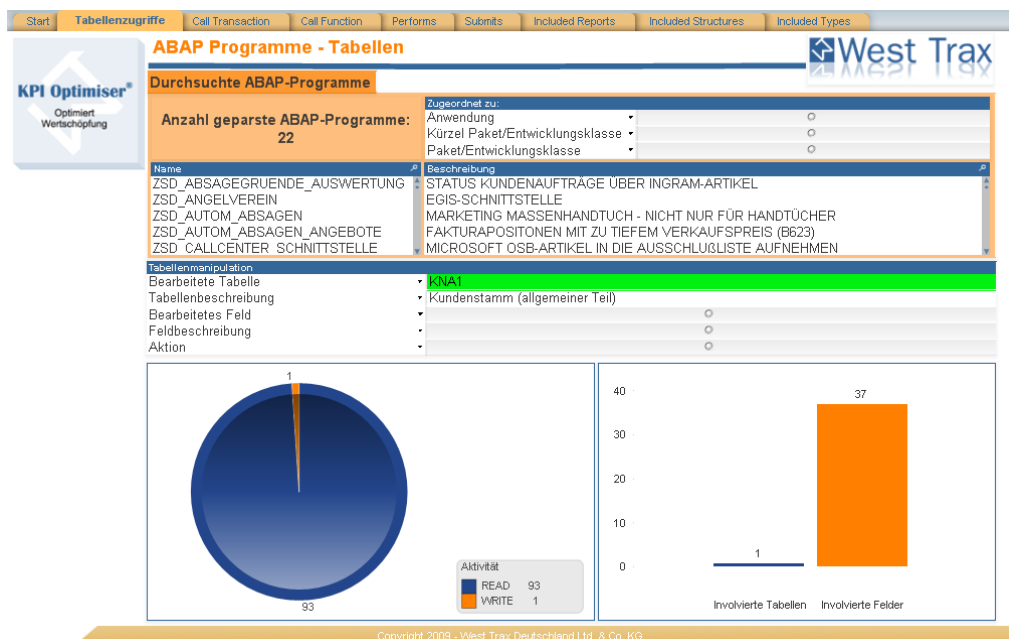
Start | Tabellenzugriffe | Call Transaction | Call Function | Performs | Submits | Included Reports | Included Structures | Included Types

KPI Optimiser®
Optimiert Wertschöpfung

ABAP Programme - Tabellen

West Trax

Durchsuchte ABAP-Programme

Anzahl geparste ABAP-Programme: 22

Zugeordnet zu:
Anwendung
Kürzel Paket/Entwicklungsklasse
Paket/Entwicklungsklasse

| Name | Beschreibung |
|---|---|
| ZSD_ABSAGEGRUENDE_AUSWERTUNG | STATUS KUNDENAUFTRÄGE ÜBER INGRAM-ARTIKEL |
| ZSD_ANGELVEREIN | EGIS-SCHNITTSTELLE |
| ZSD_AUTOM_ABSAGEN | MARKETING MASSENHANDTUCH - NICHT NUR FÜR HANDTÜCHER |
| ZSD_AUTOM_ABSAGEN_ANGEBOTE | FAKTURAPOSITONEN MIT ZU TIEFEM VERKAUFSPREIS (B623) |
| ZSD_CALLCENTER_SCHNITTSTELLE | MICROSOFT OSB-ARTIKEL IN DIE AUSSCHLUßLISTE AUFNEHMEN |

Tabellenmanipulation
Bearbeitete Tabelle KNA1
Tabellenbeschreibung Kundenstamm (allgemeiner Teil)
Bearbeitetes Feld
Feldbeschreibung
Aktion

1
93

Aktivität
READ 93
WRITE 1

40
30
20
10
0
37
1
Involvierte Tabellen
Involvierte Felder

Copyright 2009 - West Trax Deutschland Ltd. & Co. KG